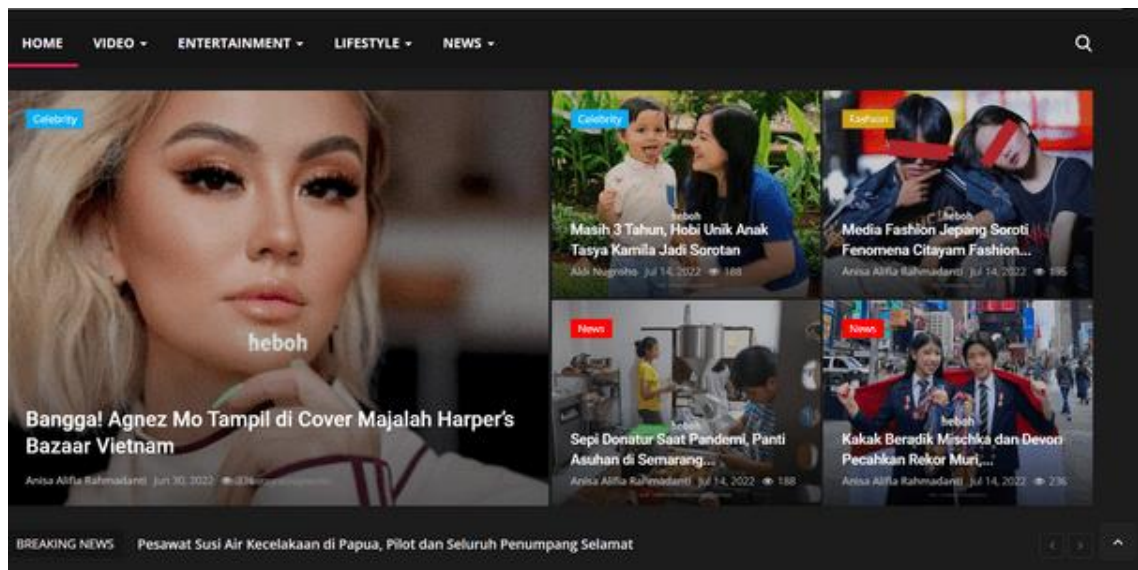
HOME VIDEO ▾ ENTERTAINMENT ▾ LIFESTYLE ▾ NEWS ▾

Celebrity

heboh

Bangga! Agnez Mo Tampil di Cover Majalah Harper's Bazaar Vietnam

Anisa Alifia Rahmadanti Jun 30, 2022 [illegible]

Celebrity

heboh

Masih 3 Tahun, Hobi Unik Anak Tasya Kamila Jadi Sorotan

Aldi Nugroho Jul 14, 2022 188

Fashion

heboh

Media Fashion Jepang Soroti Fenomena Citayam Fashion...

Anisa Alifia Rahmadanti Jul 14, 2022 195

News

heboh

Sepi Donatur Saat Pandemi, Panti Asuhan di Semarang...

Anisa Alifia Rahmadanti Jul 14, 2022 188

News

heboh

Kakak Beradik Mischka dan Devon Pecahkan Rekor Muri,...

Anisa Alifia Rahmadanti Jul 14, 2022 236

BREAKING NEWS Pesawat Susi Air Kecelakaan di Papua, Pilot dan Seluruh Penumpang Selamat